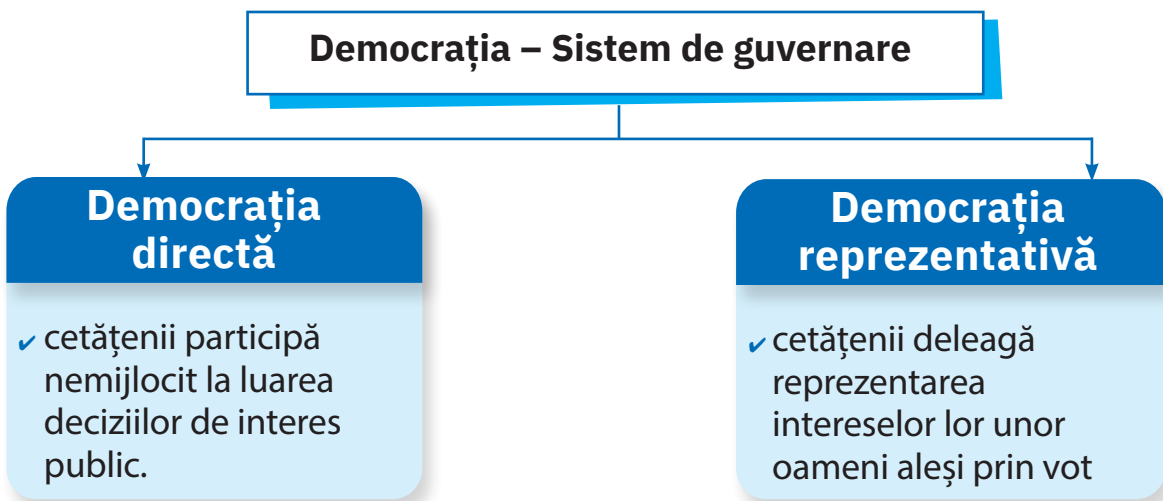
Democrația – Sistem de guvernare

Democrația directă

✔ cetățenii participă nemijlocit la luarea deciziilor de interes public.

Democrația reprezentativă

✔ cetățenii deleagă reprezentarea intereselor lor unor oameni aleși prin vot